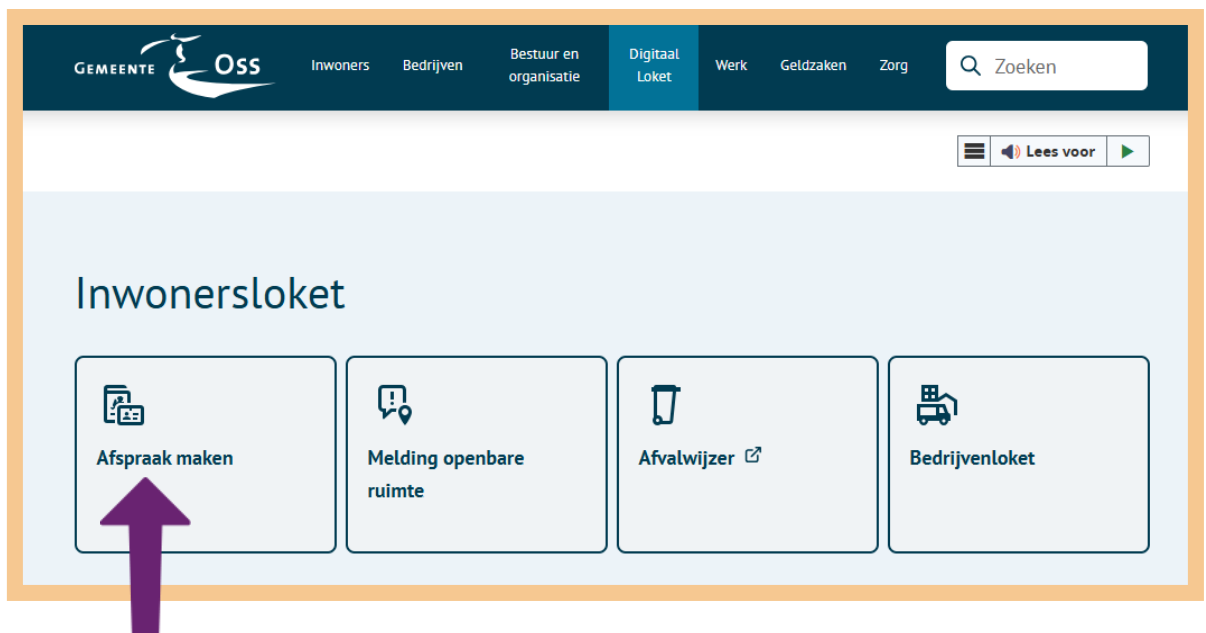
GEMEENTE OSS

Inwoners

Bedrijven

Bestuur en organisatie

Digitaal Loket

Werk

Geldzaken

Zorg

Zoeken

Lees voor

Inwonersloket

Afspraak maken

Melding openbare ruimte

Afvalwijzer

Bedrijvenloket